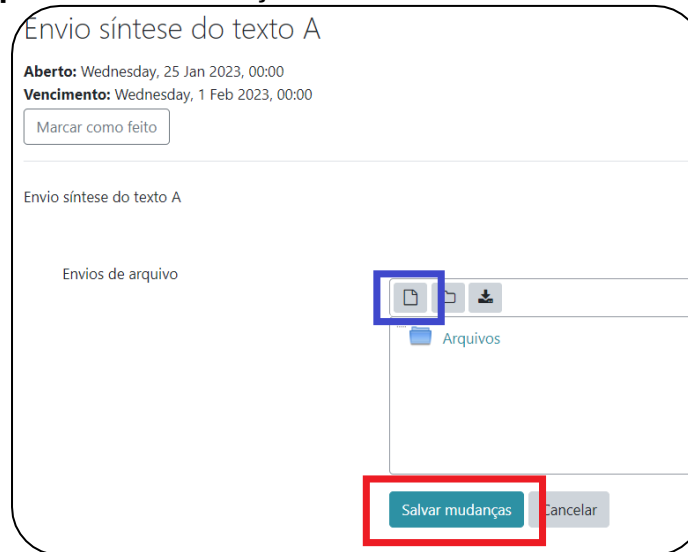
Envio síntese do texto A

**Aberto:** Wednesday, 25 Jan 2023, 00:00
**Vencimento:** Wednesday, 1 Feb 2023, 00:00

Marcar como feito

Envio síntese do texto A

Envios de arquivo

Arquivos

Salvar mudanças

Cancelar